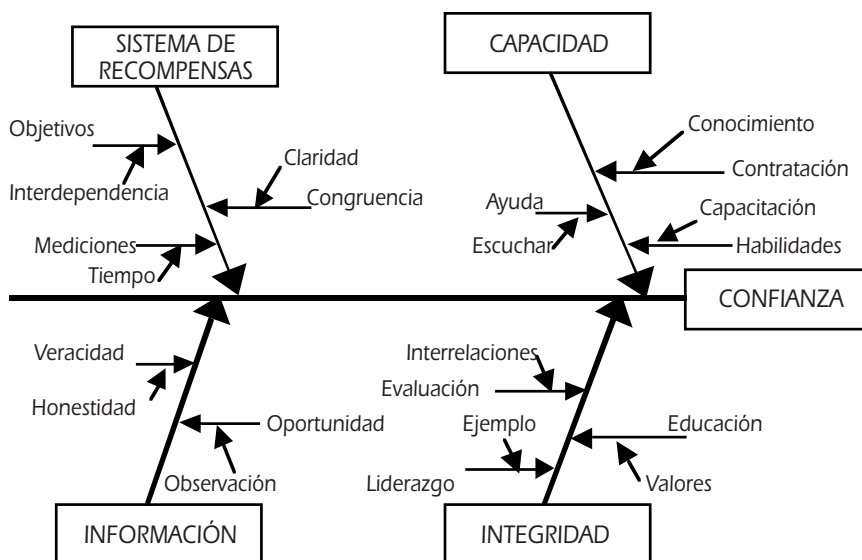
SISTEMA DE RECOMPENSAS

CAPACIDAD

Objetivos

Interdependencia

Claridad

Congruencia

Mediciones

Tiempo

Conocimiento

Contratación

Ayuda

Escuchar

Capacitación

Habilidades

CONFIANZA

Veracidad

Honestidad

Oportunidad

Observación

Interrelaciones

Evaluación

Ejemplo

Liderazgo

Educación

Valores

INFORMACIÓN

INTEGRIDAD